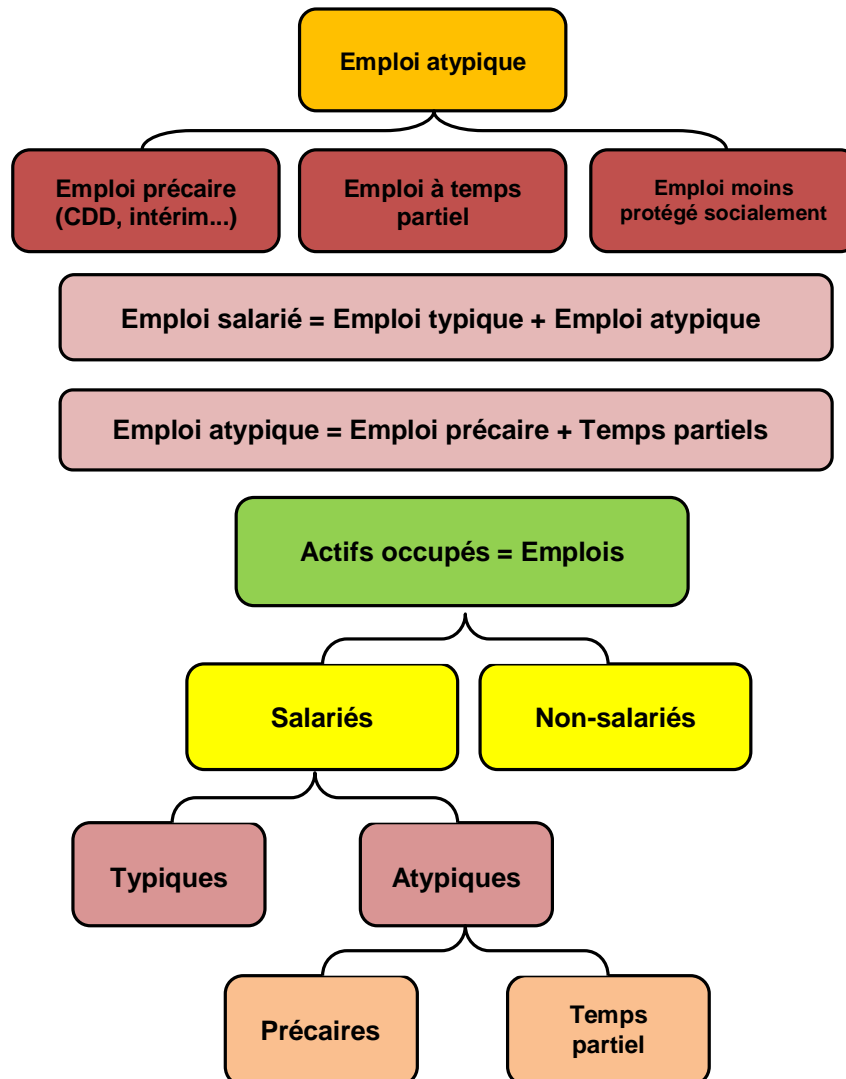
Emploi atypique

Emploi précaire (CDD, intérim...)

Emploi à temps partiel

Emploi moins protégé socialement

Emploi salarié = Emploi typique + Emploi atypique

Emploi atypique = Emploi précaire + Temps partiels

Actifs occupés = Emplois

Salariés

Non-salariés

Typiques

Atypiques

Précaires

Temps partiel